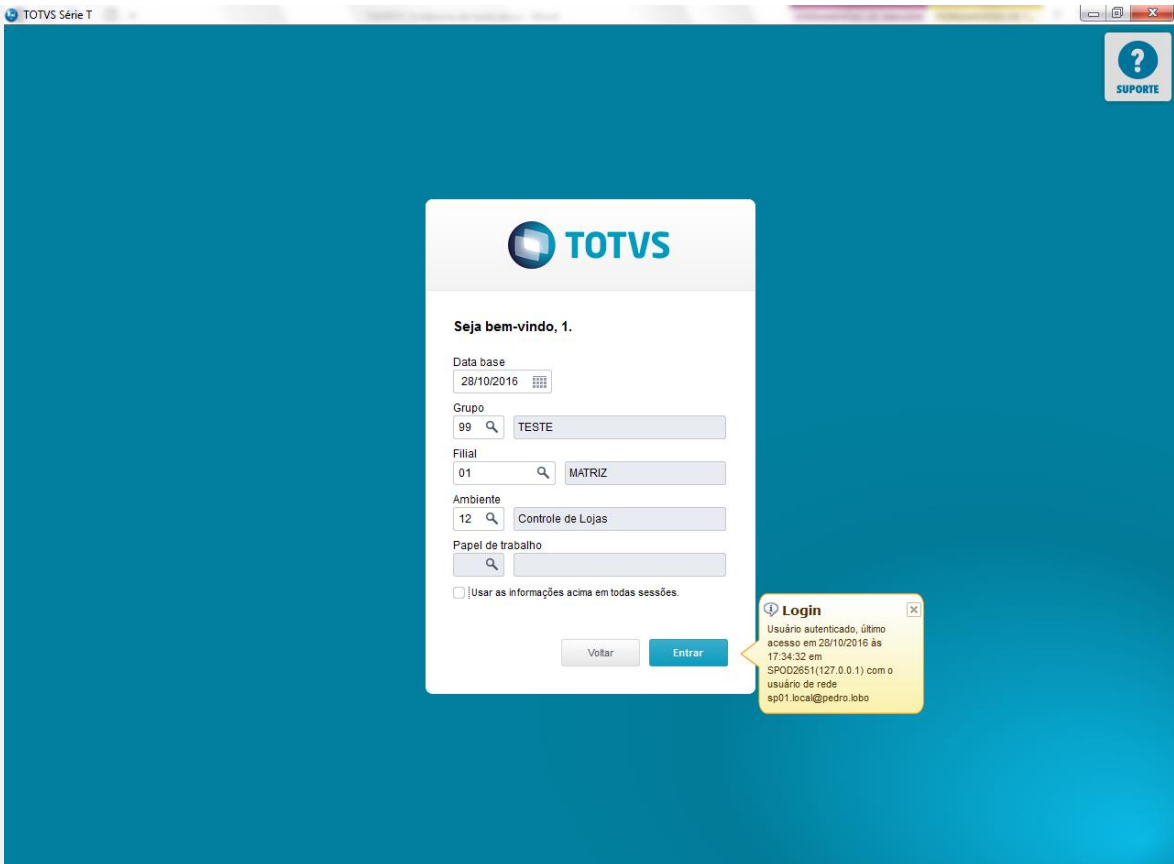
TOTVS Série T

SUPORTE

TOTVS

Seja bem-vindo, 1.

Data base
28/10/2016

Grupo
99
TESTE

Filial
01
MATRIZ

Ambiente
12
Controle de Lojas

Papel de trabalho

Usar as informações acima em todas sessões.

Voltar
Entrar

Login
Usuário autenticado, último acesso em 28/10/2016 às 17:34:32 em SPOD2651(127.0.0.1) com o usuário de rede sp01.local@pedro.lobo